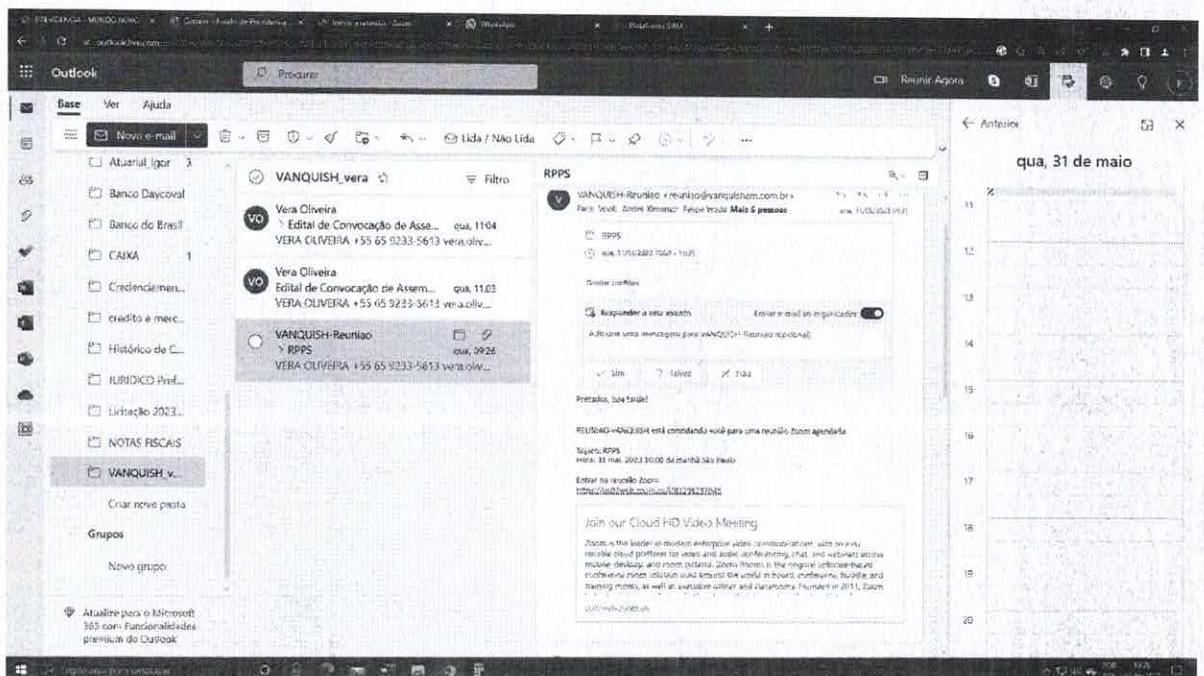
Outlook

Procurar

Reunir Agora

Base Ver Ajuda

Novo e-mail

Lida / Não Lida

Atuarial Igor 3

Banco Daycoval

Banco do Brasil

CAIXA 1

Credenciamen...

credito e merc...

Histórico de C...

JURIDICO Pref...

Licitação 2023...

NOTAS FISCAIS

VANQUISH_v...

Criar nova pasta

Grupos

Novo grupo

Atualize para o Microsoft 365 com funcionalidades premium do Outlook

VANQUISH_vera

Filtro

Vera Oliveira
> Edital de Convocação de Asse... qua, 11:04
VERA OLIVEIRA +55 65 9233-5613 vera.oliv...

Vera Oliveira
Edital de Convocação de Assem... qua, 11:03
VERA OLIVEIRA +55 65 9233-5613 vera.oliv...

VANQUISH-Reuniao
> RPPS qua, 09:26
VERA OLIVEIRA +55 65 9233-5613 vera.oliv...

RPPS

VANQUISH-Reuniao <reuniao@vanquishm.com.br>
Para: Você; André Ximenez; Felipe Rosa Mais 6 pessoas

RPPS

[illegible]

Responder a seu evento

Enviar e-mail ao organizador

Adicione uma mensagem para VANQUISH-Reuniao (opcional)

Sim Talvez Não

Prezados, boa tarde!

REUNIAO-VANQUISH está convidando você para uma reunião Zoom agendada.

Tópico: RPPS
Hora: 31 mai. 2023 10:00 da manhã São Paulo

Entrar na reunião Zoom
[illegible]

Join our Cloud HD Video Meeting

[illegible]

Anterior

qua, 31 de maio

11

12

13

14

15

16

17

18

19

20